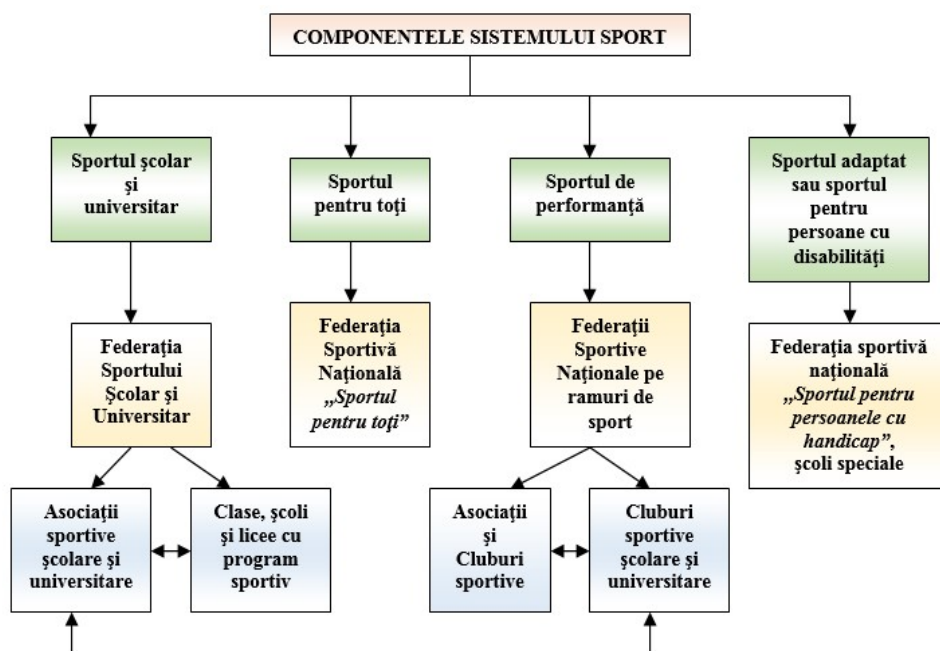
COMPONENTELE SISTEMULUI SPORT

Sportul şcolar şi universitar

Sportul pentru toţi

Sportul de performanţă

Sportul adaptat sau sportul pentru persoane cu disabilităţi

Federaţia Sportului Şcolar şi Universitar

Federaţia Sportivă Naţională „Sportul pentru toţi"

Federaţii Sportive Naţionale pe ramuri de sport

Federaţia sportivă naţională „Sportul pentru persoanele cu handicap", şcoli speciale

Asociaţii sportive şcolare şi universitare

Clase, şcoli şi licee cu program sportiv

Asociaţii şi Cluburi sportive

Cluburi sportive şcolare şi universitare